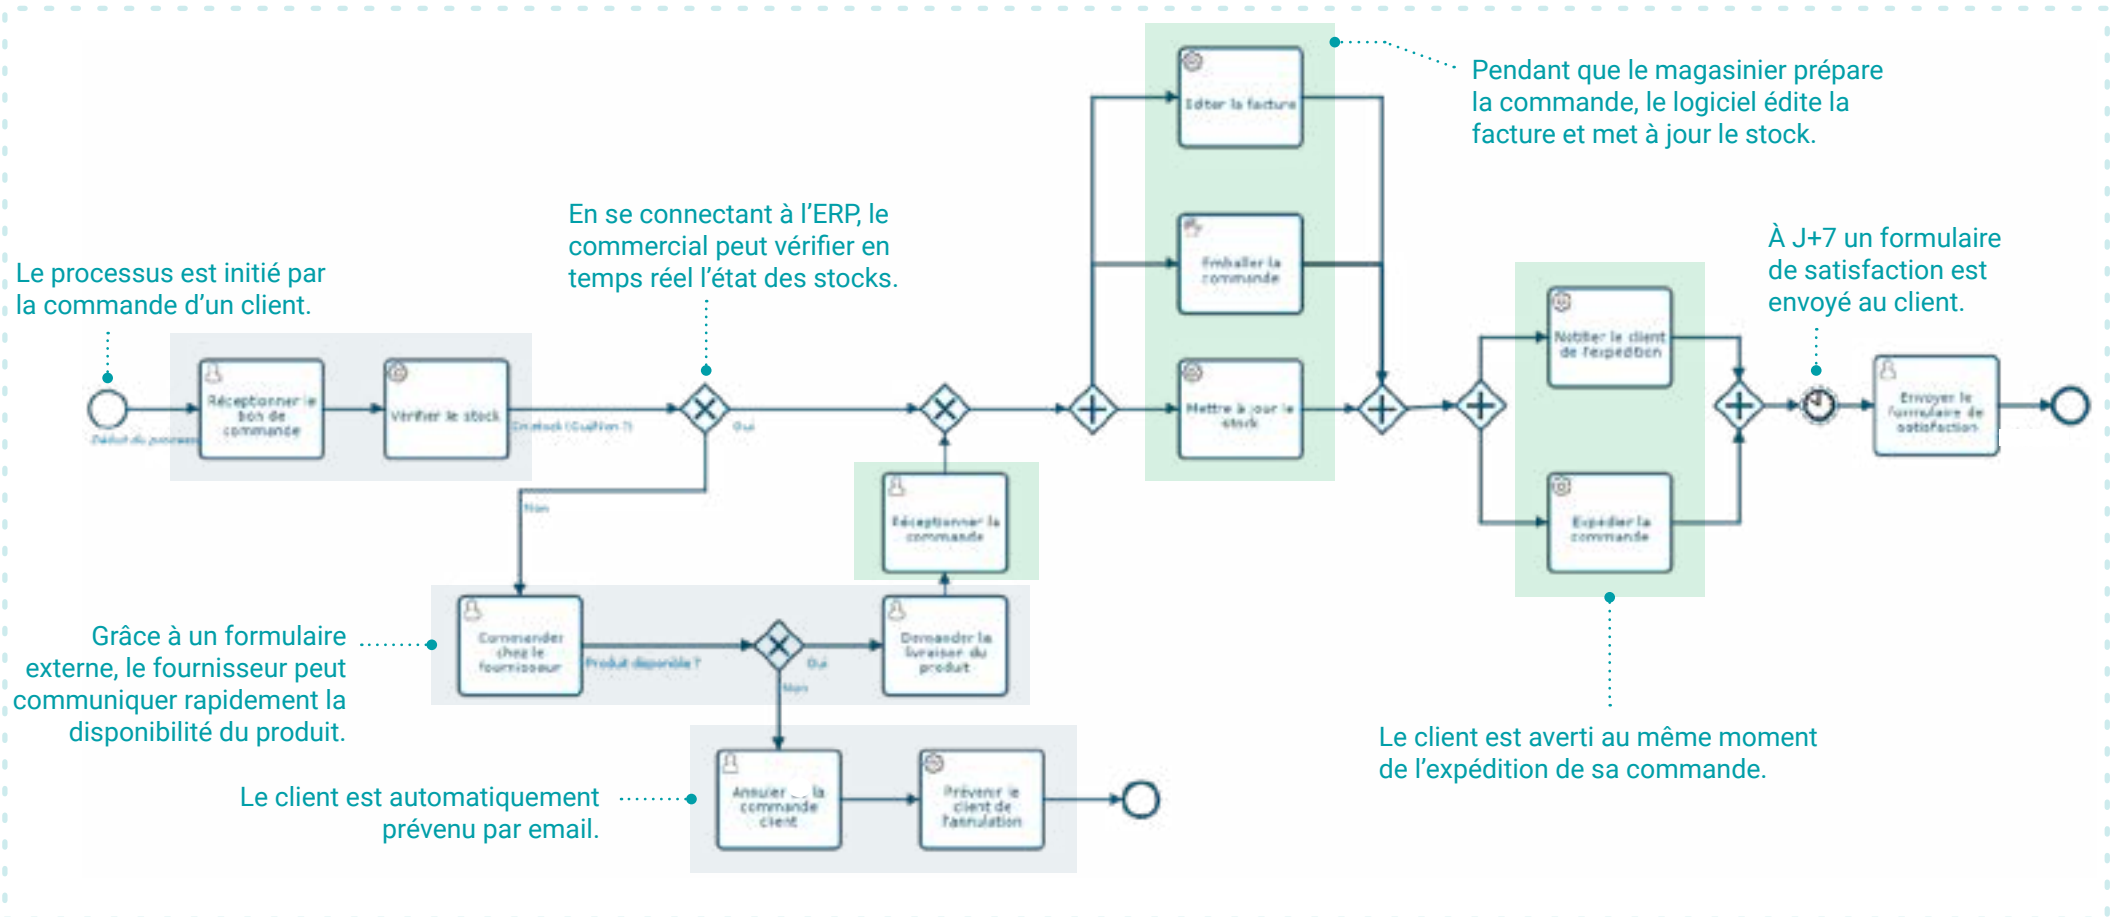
Le processus est initié par la commande d'un client.

Début du processus

Réceptionner le bon de commande

Vérifier le stock

En stock (Quantité ?)

En se connectant à l'ERP, le commercial peut vérifier en temps réel l'état des stocks.

Oui

Non

Éditer la facture

Emballer la commande

Mettre à jour le stock

Pendant que le magasinier prépare la commande, le logiciel édite la facture et met à jour le stock.

Réceptionner la commande

Commander chez le fournisseur

Produit disponible ?

Oui

Non

Demander la livraison du produit

Grâce à un formulaire externe, le fournisseur peut communiquer rapidement la disponibilité du produit.

Annuler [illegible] la commande client

Prévenir le client de l'annulation

Le client est automatiquement prévenu par email.

Notifier le client de l'expédition

Expédier la commande

Le client est averti au même moment de l'expédition de sa commande.

À J+7 un formulaire de satisfaction est envoyé au client.

Envoyer le formulaire de satisfaction